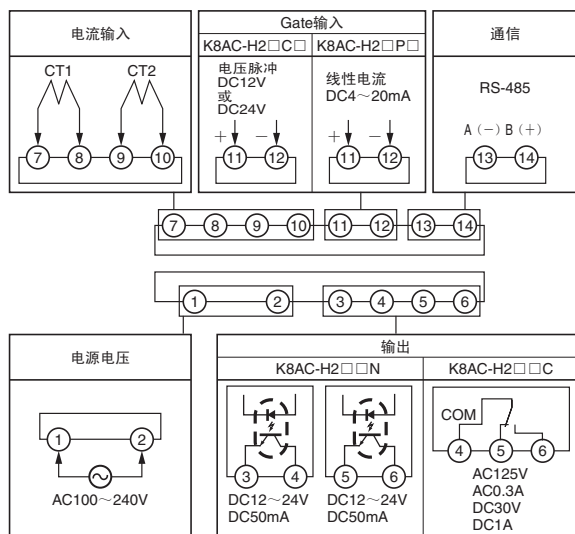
电流输入

CT1 CT2

7 8 9 10

Gate输入

K8AC-H2□C□

电压脉冲
DC12V
或
DC24V

+ −

11 12

K8AC-H2□P□

线性电流
DC4～20mA

+ −

11 12

通信

RS-485

A（−）B（+）

13 14

7 8 9 10 11 12 13 14

1 2 3 4 5 6

电源电压

1 2

AC100～240V

输出

K8AC-H2□□N

3 4

DC12～24V
DC50mA

5 6

DC12～24V
DC50mA

K8AC-H2□□C

COM

4 5 6

AC125V
AC0.3A
DC30V
DC1A